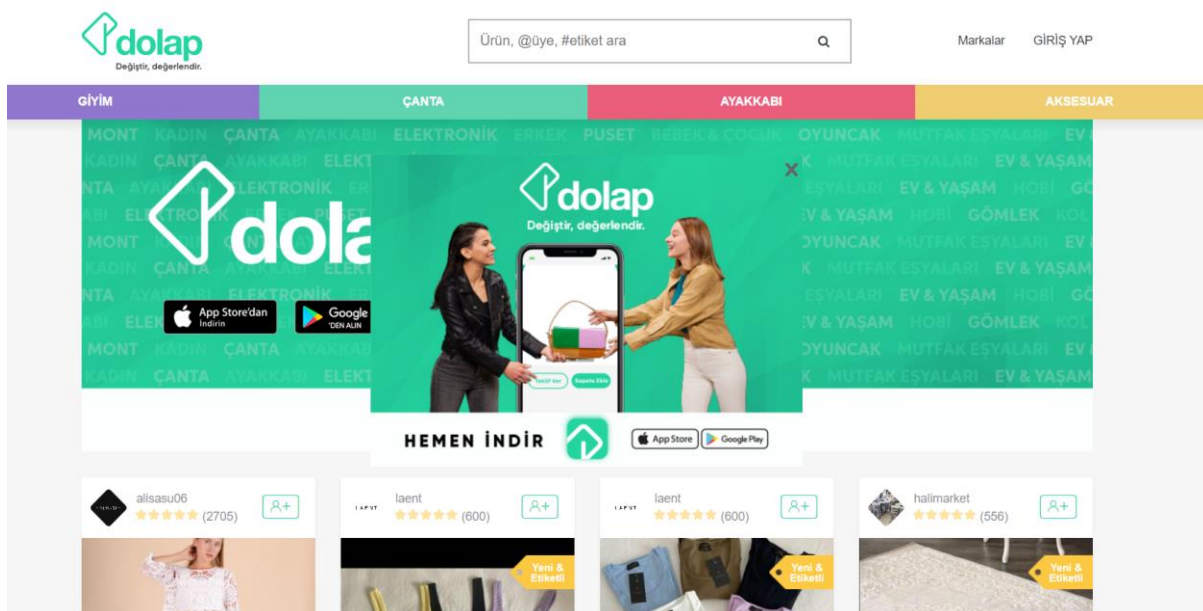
dolap
Değiştir, değerlendir.

Ürün, @üye, #etiket ara

Markalar GİRİŞ YAP

GİYİM ÇANTA AYAKKABI AKSESUAR

MONT KADIN ÇANTA AYAKKABI ELEKTRONİK ERKEK PUSET BEBEK & ÇOCUK OYUNCAK MUTFAK EŞYALARI EV & YAŞAM HOBİ GÖMLEK

dola

App Store'dan İndirin

Google 'DEN ALIN

dolap
Değiştir, değerlendir.

Teklif Ver Sepete Ekle

HEMEN İNDİR

App Store Google Play

alisasu06 (2705)

laent (600)

laent (600)

halimarket (556)

Yeni & Etiketli

Yeni & Etiketli

Yeni & Etiketli